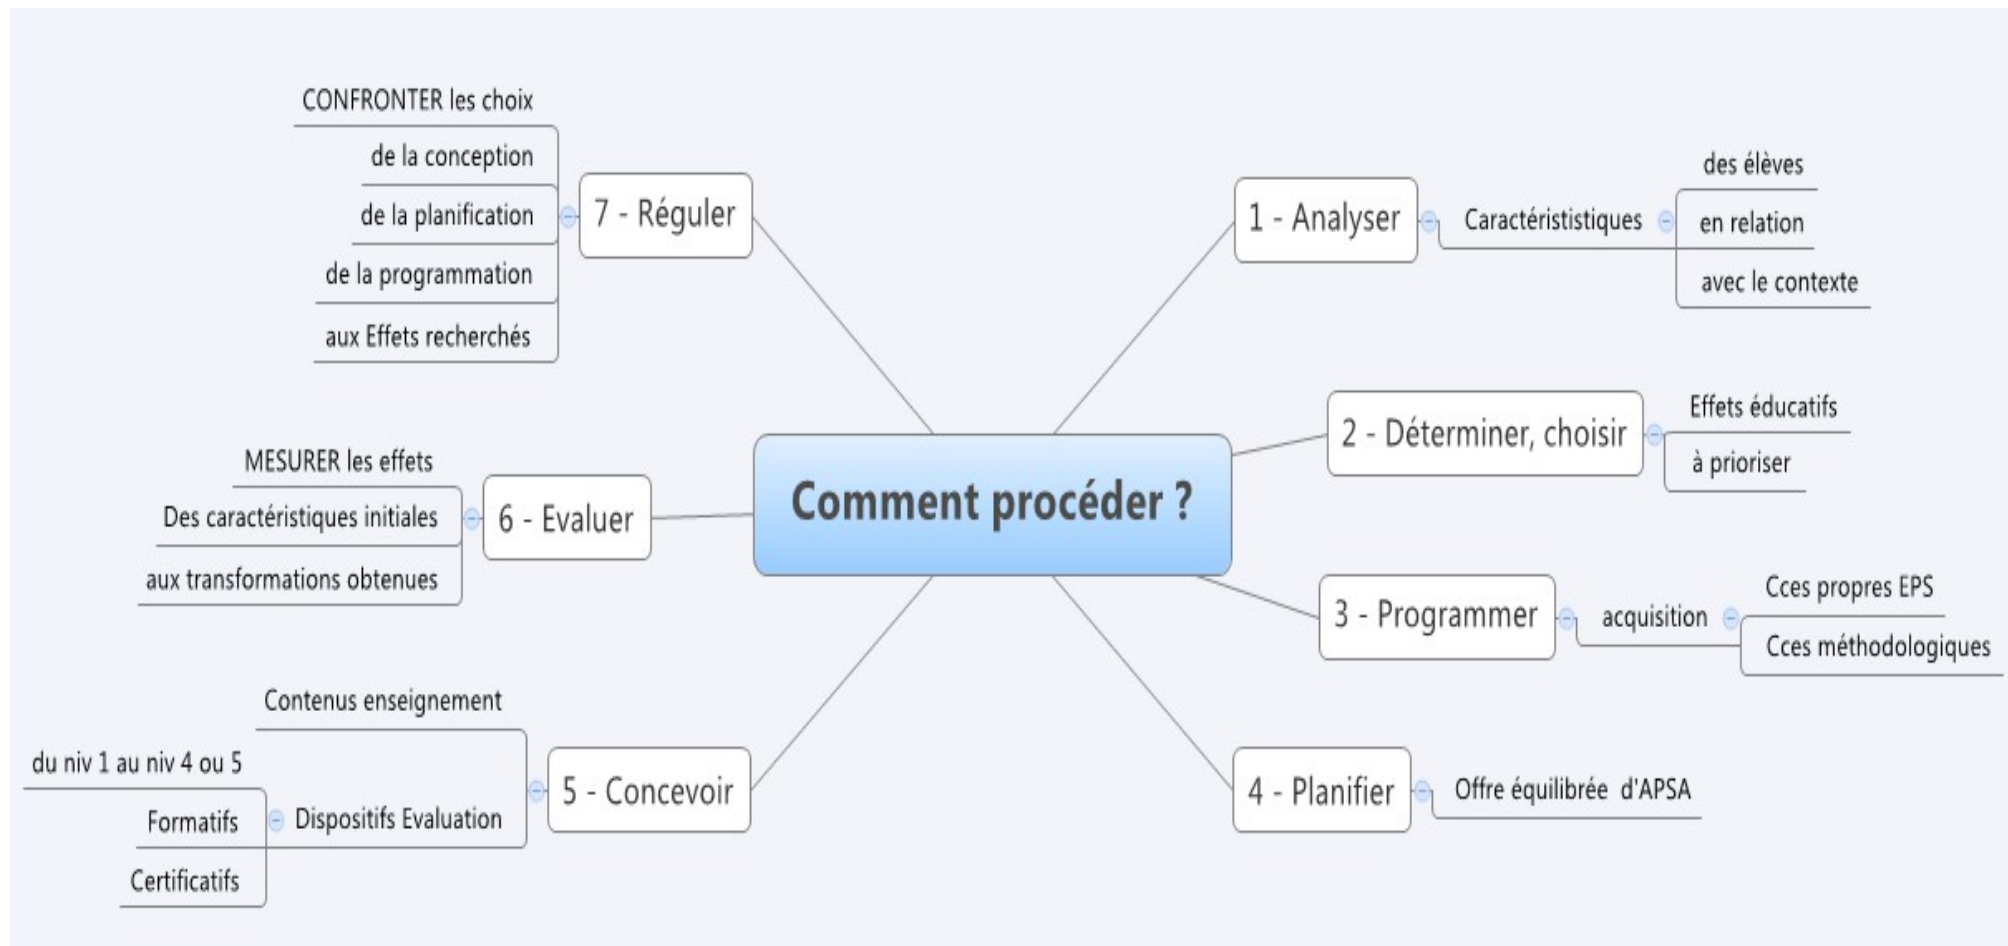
Comment procéder ?

1 - Analyser
Caractérististiques
des élèves
en relation
avec le contexte

2 - Déterminer, choisir
Effets éducatifs
à prioriser

3 - Programmer
acquisition
Cces propres EPS
Cces méthodologiques

4 - Planifier
Offre équilibrée d'APSA

5 - Concevoir
Contenus enseignement
Dispositifs Evaluation
du niv 1 au niv 4 ou 5
Formatifs
Certificatifs

6 - Evaluer
MESURER les effets
Des caractéristiques initiales
aux transformations obtenues

7 - Réguler
CONFRONTER les choix
de la conception
de la planification
de la programmation
aux Effets recherchés